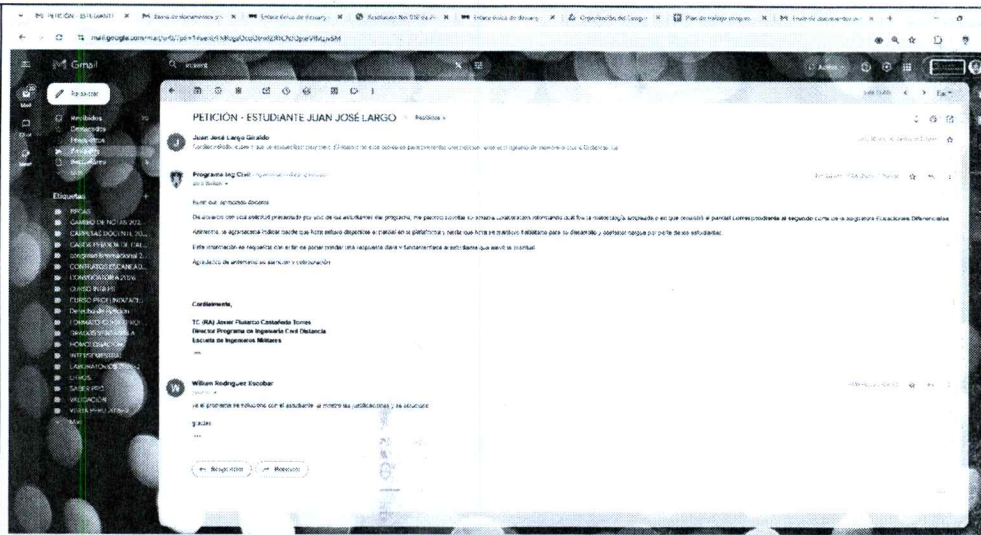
PETICIÓN - ESTUDIANTE JUAN JOSÉ LARGO

Gmail

Redactar

Recibidos
Destacados
Pospuestos
Enviados
Borradores
Más

Etiquetas
BPGAS
CAMBIO DE NOTAS 202
CARPETAS DOCENTE 20
CASOS ESPECIALES DE CAL
congreso internacional 2
CONTRATOS ESCANEAD
CONVOCATORIA 2026
CURSO INGLES
CURSO PROFUNDIZACI
Derechos de petición
FORMATO DE REGISTRO
GRADOS
HOMOLOGACIÓN
INTERSEMESTRAL
LABORATORIOS
OTROS
SABER PRO
VALIDACIÓN
VISITA
Más

Juan José Largo Giraldo

Programa Ing Civil
para William

Buen día, apreciado docente.

De acuerdo con una solicitud presentada por uno de los estudiantes del programa, me permito solicitar su amable colaboración informando cuál fue la metodología empleada y en qué consistió el parcial correspondiente al segundo corte de la asignatura Ecuaciones Diferenciales.

Asimismo, le agradecemos indicar desde qué hora estuvo disponible el parcial en la plataforma y hasta qué hora se mantuvo habilitado para su desarrollo y cargue por parte de los estudiantes.

Esta información es requerida con el fin de poder brindar una respuesta clara y fundamentada al estudiante que elevó la solicitud.

Agradezco de antemano su atención y colaboración.

Cordialmente,

TC (RA) Javier Fluvarco Castañeda Torres
Director Programa de Ingeniería Civil Distancia
Escuela de Ingenieros Militares

William Rodriguez Escobar
para mí

ya el problema se solucionó con el estudiante. el mostró las justificaciones y se solucionó

gracias

Responder
Reenviar